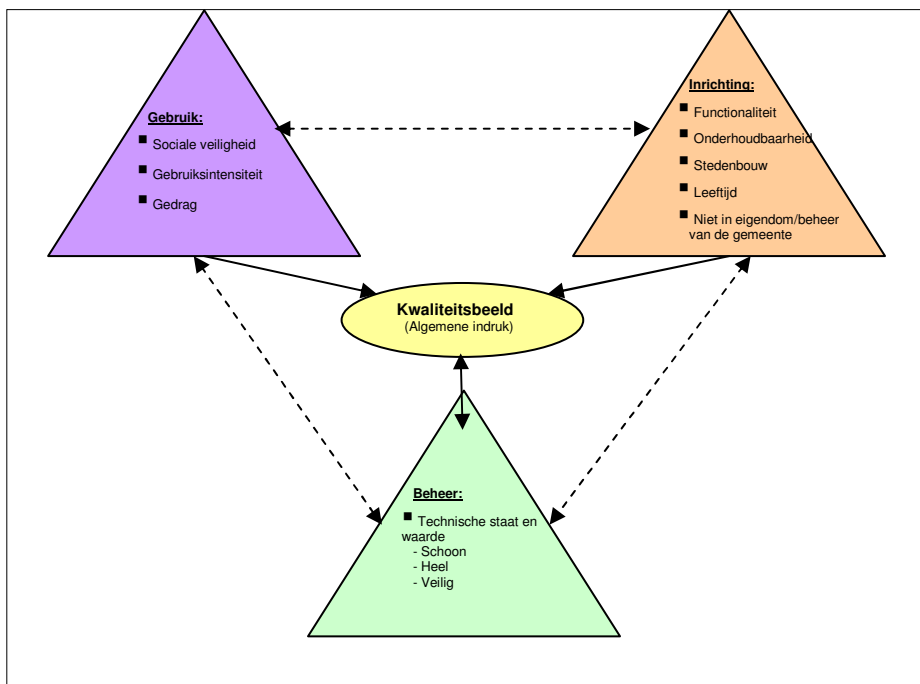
Gebruik:
■ Sociale veiligheid
■ Gebruiksintensiteit
■ Gedrag

Inrichting:
■ Functionaliteit
■ Onderhoudbaarheid
■ Stedenbouw
■ Leeftijd
■ Niet in eigendom/beheer van de gemeente

Kwaliteitsbeeld
(Algemene indruk)

Beheer:
■ Technische staat en waarde
- Schoon
- Heel
- Veilig